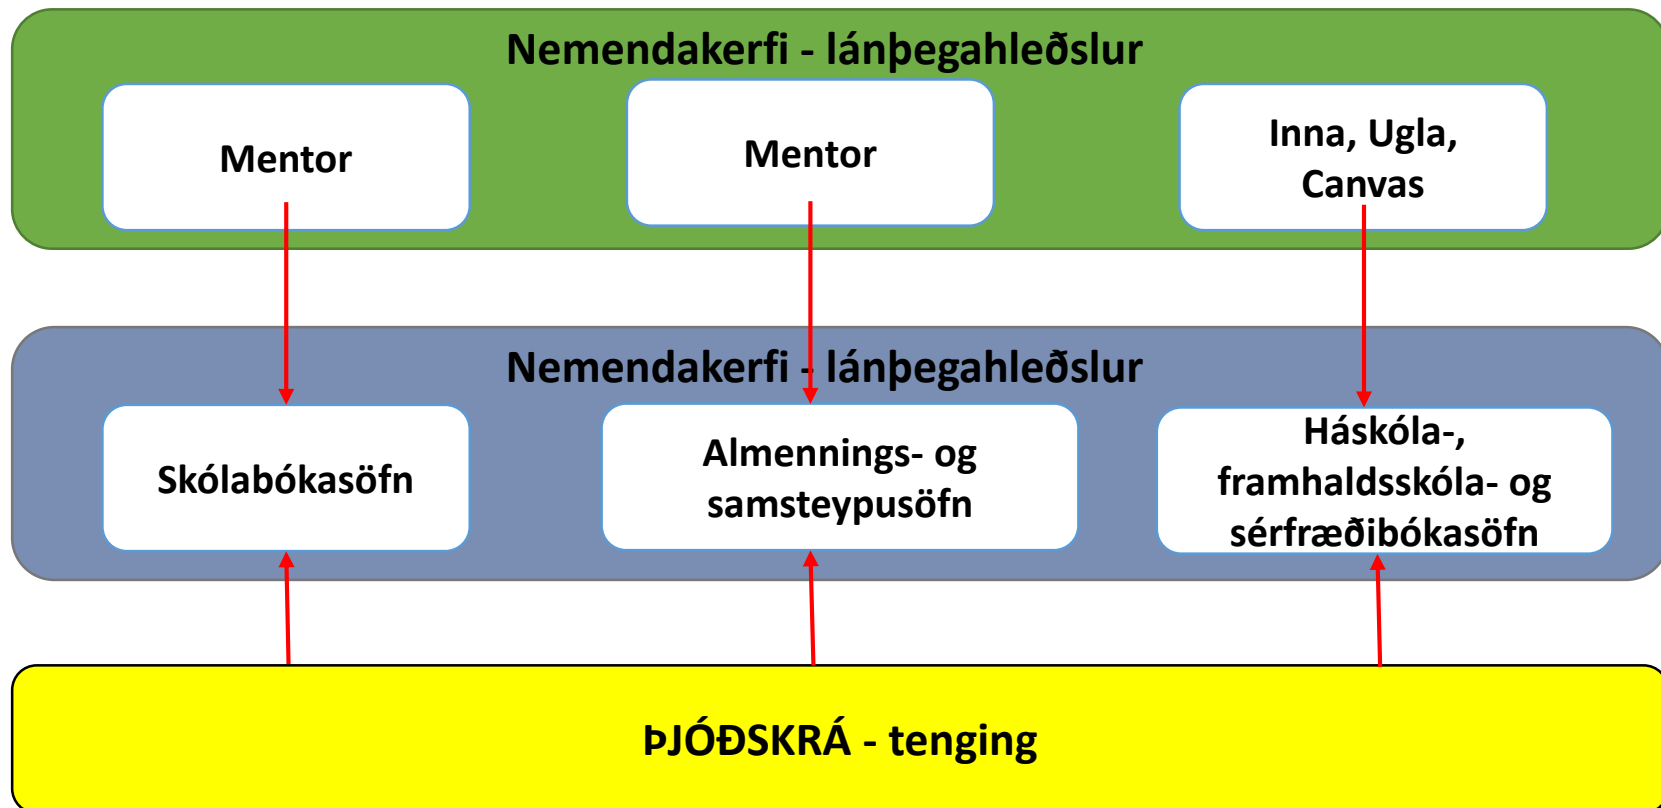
Nemendakerfi - lánþegahleðslur

Mentor

Mentor

Inna, Ugla, Canvas

Nemendakerfi - lánþegahleðslur

Skólabókasöfn

Almennings- og samsteypusöfn

Háskóla-, framhaldsskóla- og sérfræðibókasöfn

ÞJÓÐSKRÁ - tenging